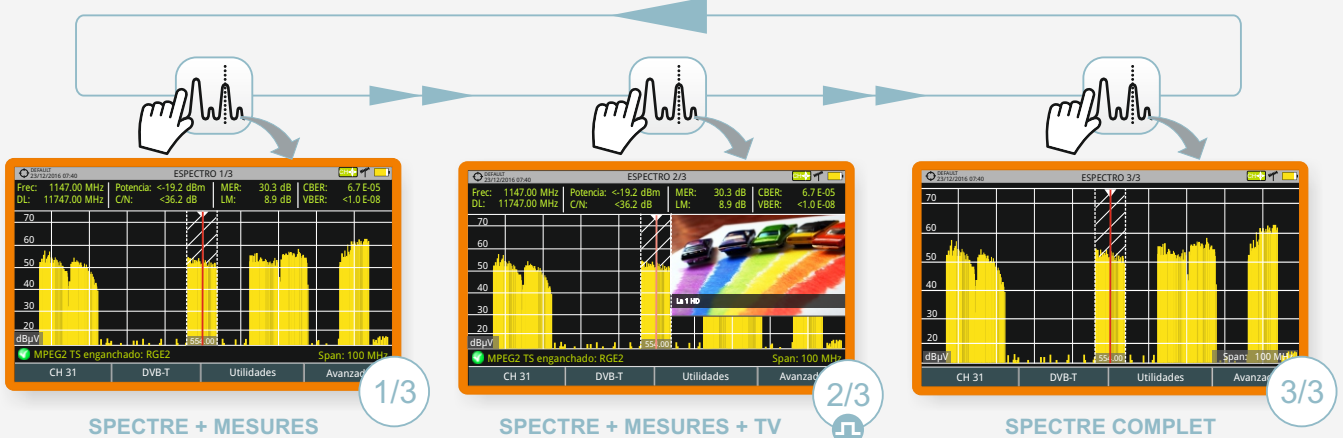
DEFAULT
23/12/2016 07:40
ESPECTRO 1/3
Frec: 1147.00 MHz | Potencia: <-19.2 dBm | MER: 30.3 dB | CBER: 6.7 E-05
DL: 11747.00 MHz | C/N: <36.2 dB | LM: 8.9 dB | VBER: <1.0 E-08
70
60
50
40
30
20
dBµV
554.000
MPEG2 TS enganchado: RGE2
Span: 100 MHz
CH 31
DVB-T
Utilidades
Avanzado
1/3
SPECTRE + MESURES

DEFAULT
23/12/2016 07:40
ESPECTRO 2/3
Frec: 1147.00 MHz | Potencia: <-19.2 dBm | MER: 30.3 dB | CBER: 6.7 E-05
DL: 11747.00 MHz | C/N: <36.2 dB | LM: 8.9 dB | VBER: <1.0 E-08
70
60
50
40
30
20
dBµV
La 1 HD
554.000
MPEG2 TS enganchado: RGE2
Span: 100 MHz
CH 31
DVB-T
Utilidades
Avanzado
2/3
SPECTRE + MESURES + TV

DEFAULT
23/12/2016 07:40
ESPECTRO 3/3
70
60
50
40
30
20
dBµV
554.000
Span: 100 MHz
CH 31
DVB-T
Utilidades
Avanzado
3/3
SPECTRE COMPLET